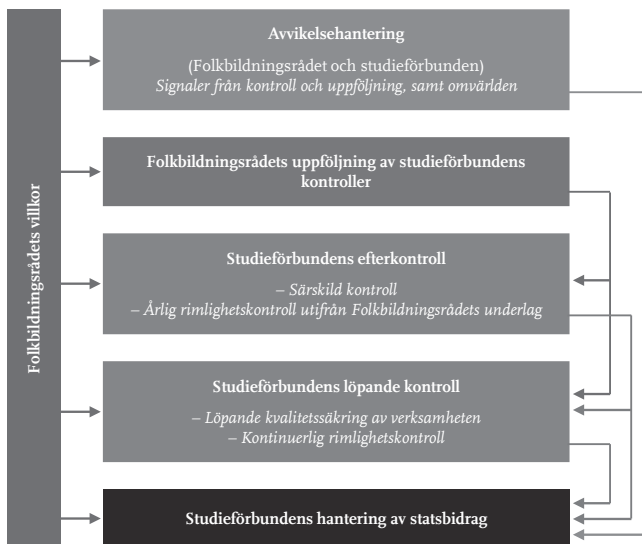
Folkbildningsrådets villkor

Avvikelsehantering

(Folkbildningsrådet och studieförbunden)
*Signaler från kontroll och uppföljning, samt omvärlden*

Folkbildningsrådets uppföljning av studieförbundens kontroller

Studieförbundens efterkontroll

*– Särskild kontroll*
*– Årlig rimlighetskontroll utifrån Folkbildningsrådets underlag*

Studieförbundens löpande kontroll

*– Löpande kvalitetssäkring av verksamheten*
*– Kontinuerlig rimlighetskontroll*

Studieförbundens hantering av statsbidrag